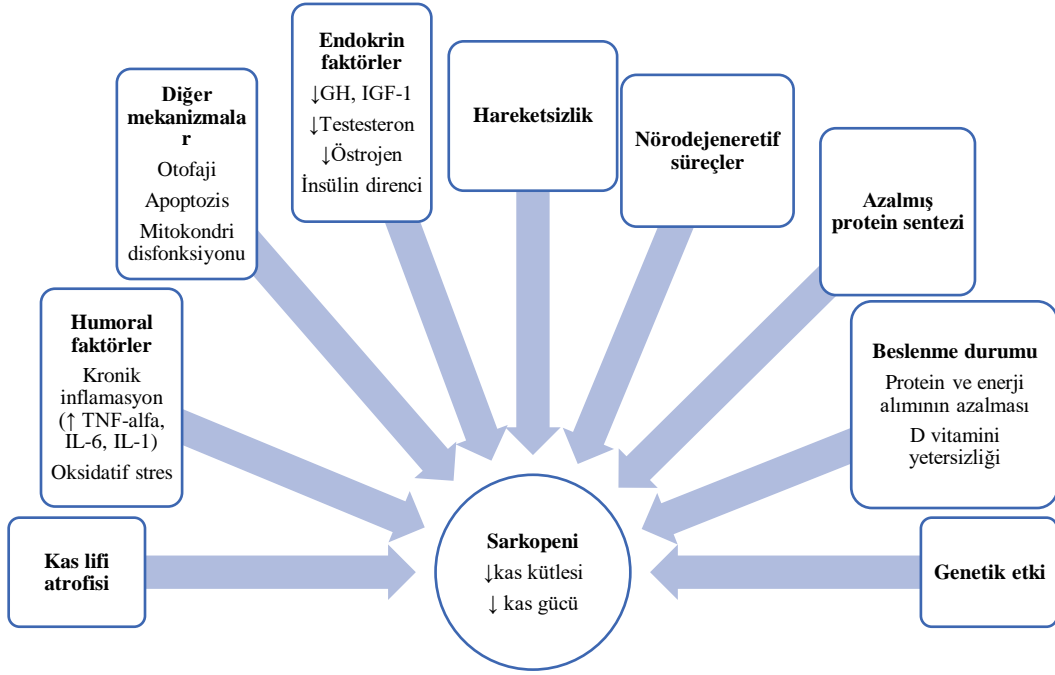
Kas lifi atrofisi

Humoral faktörler
Kronik inflamasyon (↑ TNF-alfa, IL-6, IL-1)
Oksidatif stres

Diğer mekanizmala r
Otofaji
Apoptozis
Mitokondri disfonksiyonu

Endokrin faktörler
↓GH, IGF-1
↓Testesteron
↓Östrojen
İnsülin direnci

Hareketsizlik

Nörodejeneretif süreçler

Azalmış protein sentezi

Beslenme durumu
Protein ve enerji alımının azalması
D vitamini yetersizliği

Genetik etki

Sarkopeni
↓kas kütlesi
↓ kas gücü